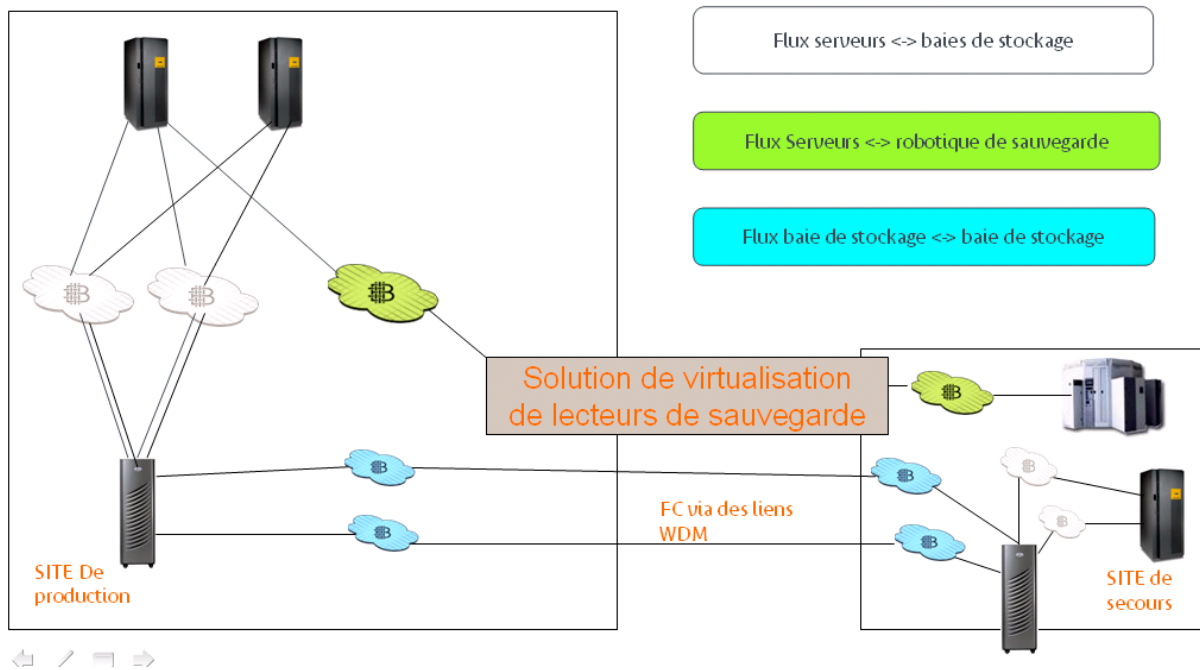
Flux serveurs <-> baies de stockage

Flux Serveurs <-> robotique de sauvegarde

Flux baie de stockage <-> baie de stockage

Solution de virtualisation de lecteurs de sauvegarde

FC via des liens WDM

SITE De production

SITE de secours